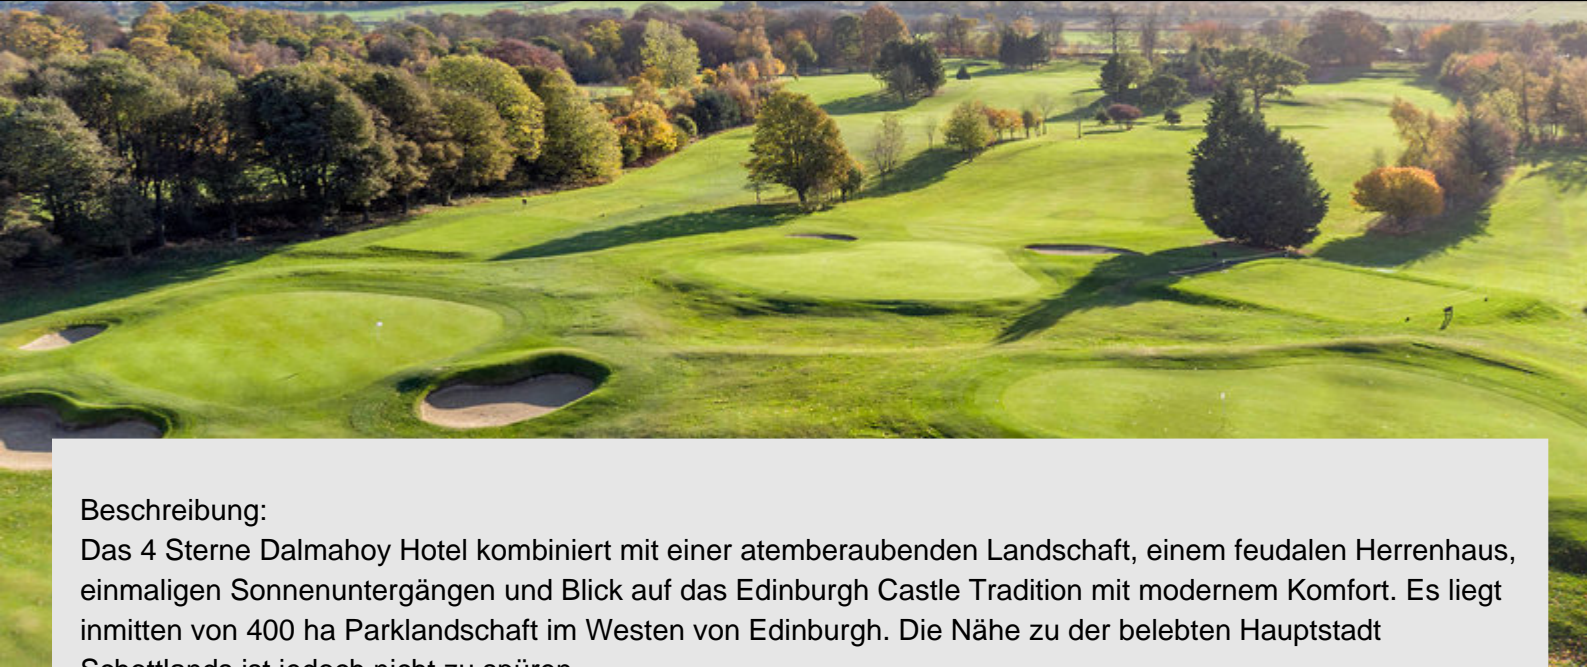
Beschreibung:
Das 4 Sterne Dalmahoy Hotel kombiniert mit einer atemberaubenden Landschaft, einem feudalen Herrenhaus, einmaligen Sonnenuntergängen und Blick auf das Edinburgh Castle Tradition mit modernem Komfort. Es liegt inmitten von 400 ha Parklandschaft im Westen von Edinburgh. Die Nähe zu der belebten Hauptstadt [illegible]